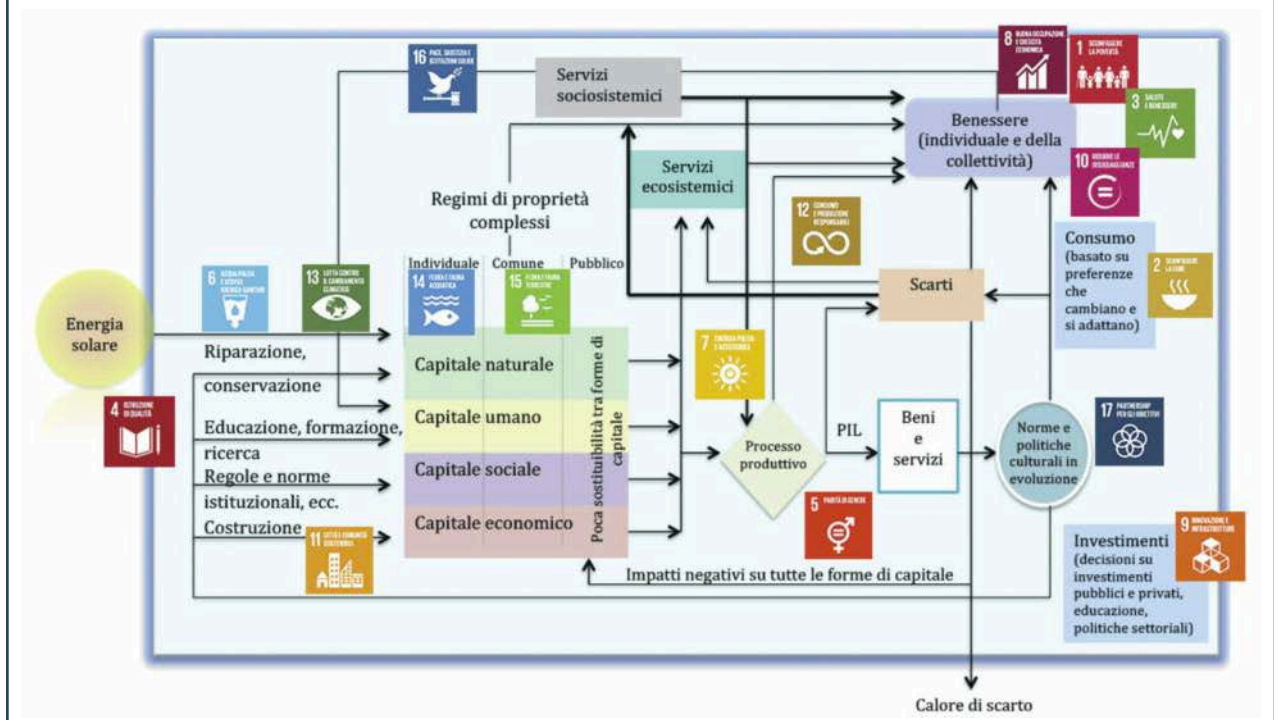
16 PACE, GIUSTIZIA E ISTITUZIONI SOLIDE

Servizi sociosistemici

8 BUONA OCCUPAZIONE E CRESCITA ECONOMICA

1 SCONFIGGERE LA POVERTÀ

3 SALUTE E BENESSERE

Benessere (individuale e della collettività)

10 RIDURRE LE DISUGUAGLIANZE

Servizi ecosistemici

Regimi di proprietà complessi

12 CONSUMO E PRODUZIONE RESPONSABILI

Consumo (basato su preferenze che cambiano e si adattano)

2 SCONFIGGERE LA FAME

Individuale Comune Pubblico

6 ACQUA PULITA E SERVIZI IGIENICO-SANITARI

13 LOTTA CONTRO IL CAMBIAMENTO CLIMATICO

14 FLORA E FAUNA ACQUATICA

15 FLORA E FAUNA TERRESTRE

Scarti

Energia solare

Riparazione, conservazione

Capitale naturale

7 ENERGIA PULITA E ACCESSIBILE

4 ISTRUZIONE DI QUALITÀ

Educazione, formazione, ricerca

Capitale umano

Poca sostituibilità tra forme di capitale

PIL

Beni e servizi

Norme e politiche culturali in evoluzione

17 PARTNERSHIP PER GLI OBIETTIVI

Processo produttivo

Regole e norme istituzionali, ecc.

Capitale sociale

Costruzione

Capitale economico

5 PARITÀ DI GENERE

11 CITTÀ E COMUNITÀ SOSTENIBILI

Impatti negativi su tutte le forme di capitale

Investimenti (decisioni su investimenti pubblici e privati, educazione, politiche settoriali)

9 INNOVAZIONE E INFRASTRUTTURE

Calore di scarto